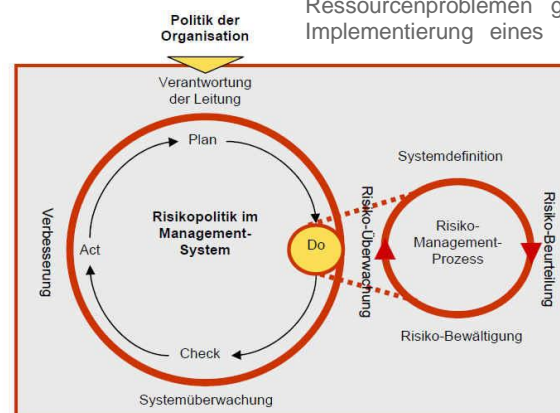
Politik der Organisation

Ressourcenproblemen g
Implementierung eines

Verantwortung der Leitung

Plan

Systemdefinition

Verbesserung

Act

Risikopolitik im Management-System

Do

Risiko-Überwachung

Risiko-Management-Prozess

Risiko-Beurteilung

Risiko-Bewältigung

Check

Systemüberwachung